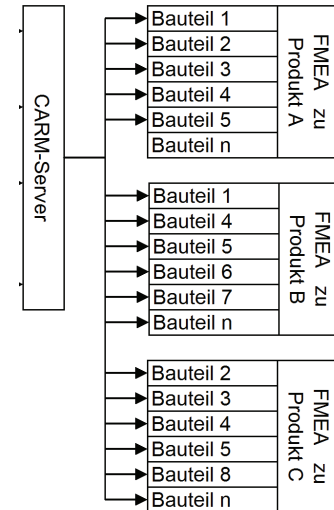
CARM-Server

Bauteil 1
Bauteil 2
Bauteil 3
Bauteil 4
Bauteil 5
Bauteil n

FMEA zu Produkt A

Bauteil 1
Bauteil 4
Bauteil 5
Bauteil 6
Bauteil 7
Bauteil n

FMEA zu Produkt B

Bauteil 2
Bauteil 3
Bauteil 4
Bauteil 5
Bauteil 8
Bauteil n

FMEA zu Produkt C